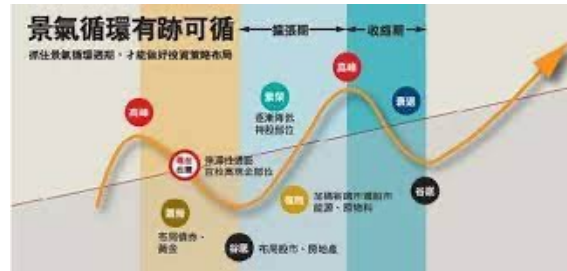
景氣循環有跡可循

掌握景氣循環週期，才能做好投資策略布局

擴張期

收縮期

高峰

高峰

繁榮

衰退

逐漸降低持股部位

復甦

景氣谷底

谷底

衰退

布局債券、黃金

谷底

布局股市、房地產

復甦

加碼新興市場股市、能源、原物料

景氣由谷底回升，逐步提高持股部位